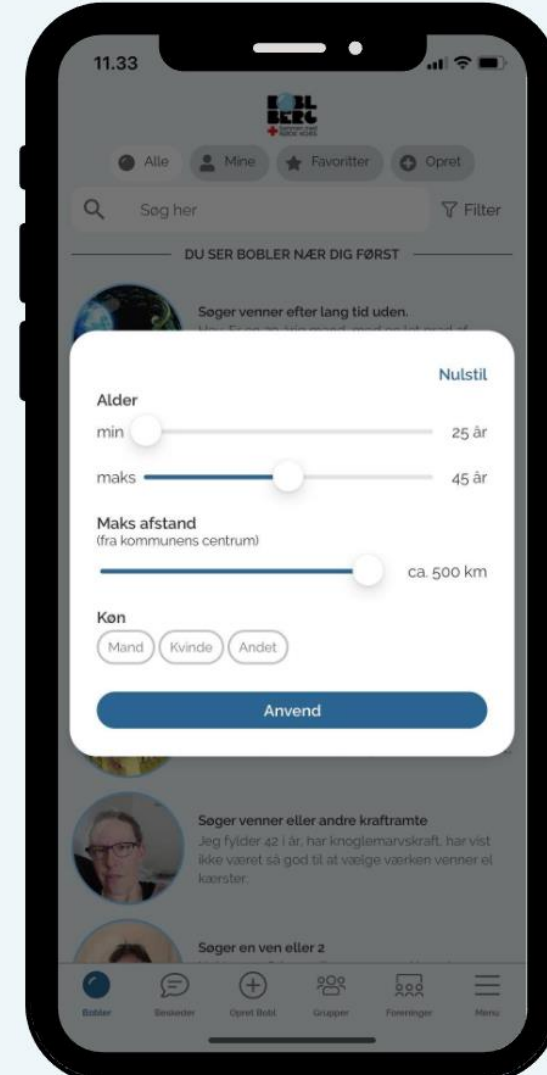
11.33

BOBL BERG

Alle Mine Favoritter Opret

Søg her Filter

DU SER BOBLER NÆR DIG FØRST

Søger venner efter lang tid uden.

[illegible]

Nulstil

Alder

min 25 år

maks 45 år

Maks afstand
(fra kommunens centrum)

ca. 500 km

Køn

Mand Kvinde Andet

Anvend

Søger venner eller andre kraftramte

Jeg fylder 42 i år, har knoglemarvskraft, har vist ikke været så god til at vælge værken venner el kærster.

Søger en ven eller 2

Bobler Beskeder Opret Bobl Grupper Foreninger Menu